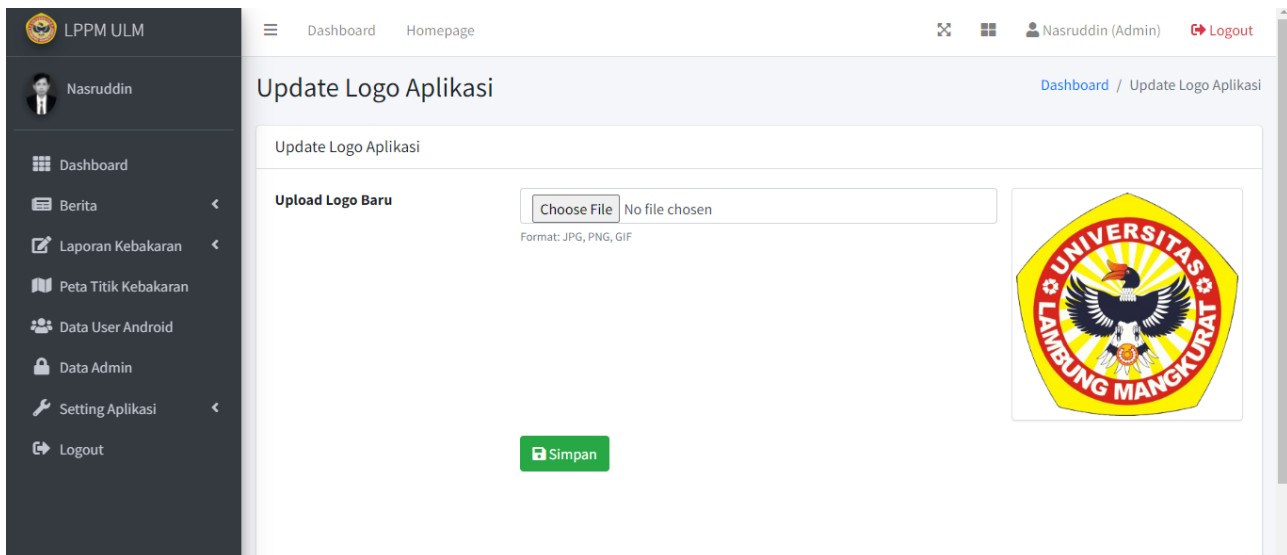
LPPM ULM

Nasruddin

Dashboard
Berita
Laporan Kebakaran
Peta Titik Kebakaran
Data User Android
Data Admin
Setting Aplikasi
Logout

Dashboard Homepage

Nasruddin (Admin) Logout

Update Logo Aplikasi

Dashboard / Update Logo Aplikasi

Update Logo Aplikasi

Upload Logo Baru

Choose File No file chosen

Format: JPG, PNG, GIF

UNIVERSITAS LAMBUNG MANGKURAT

Simpan